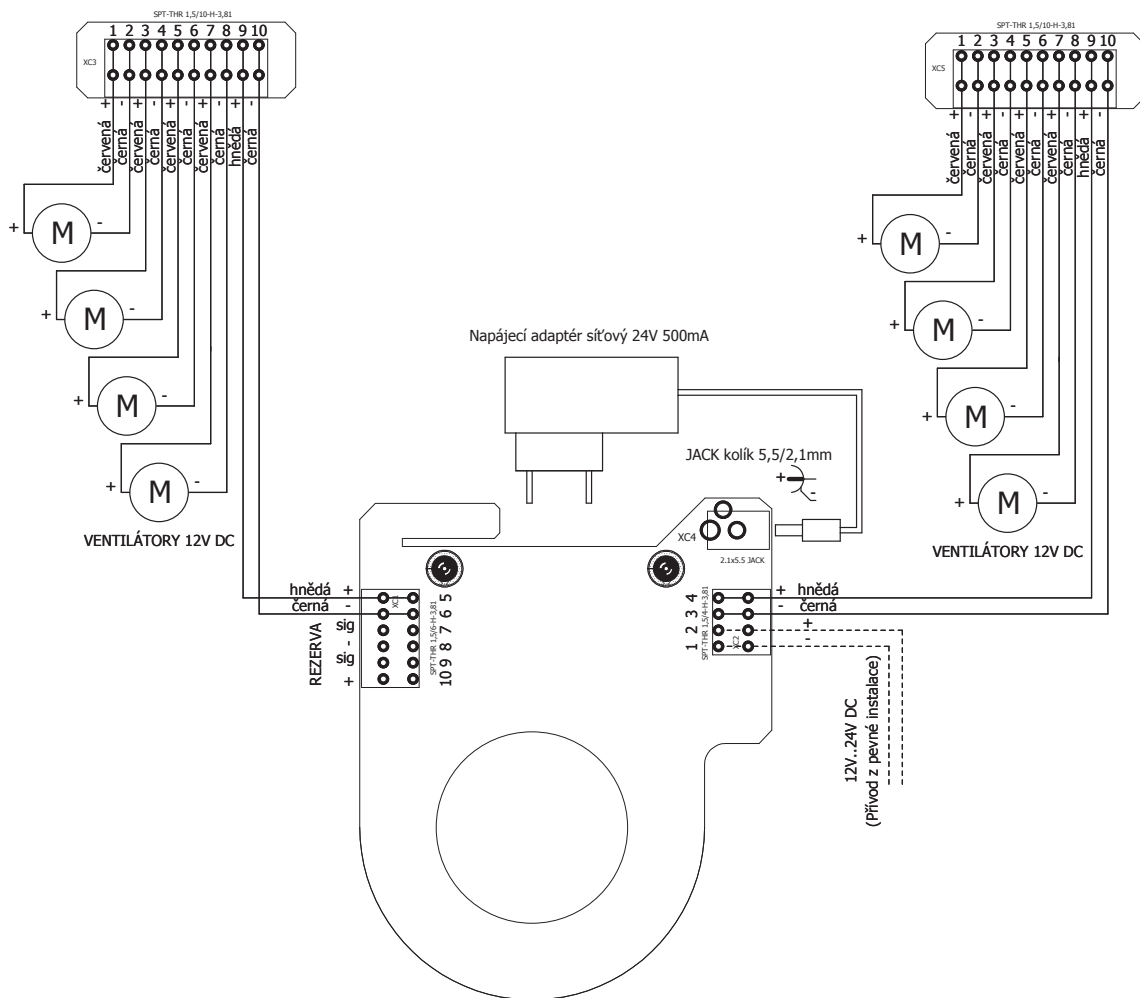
SPT-THR 1,5/10-H-3,81
XC3
1 2 3 4 5 6 7 8 9 10
+ - + - + - + - + -
červená černá červená černá červená černá červená černá hnědá černá

+ M -
+ M -
+ M -
+ M -

VENTILÁTORY 12V DC

SPT-THR 1,5/10-H-3,81
XC5
1 2 3 4 5 6 7 8 9 10
+ - + - + - + - + -
červená černá červená černá červená černá červená černá hnědá černá

+ M -
+ M -
+ M -
+ M -

VENTILÁTORY 12V DC

Napájecí adaptér síťový 24V 500mA

JACK kolík 5,5/2,1mm
+
-

XC4
2.1x5.5 JACK

hnědá +
černá -
sig
-
sig
+
REZERVA
XC1
SPT-THR 1,5/6-H-3,81
10 9 8 7 6 5

+ hnědá
- černá
+
-
1 2 3 4
SPT-THR 1,5/4-H-3,81
XC2

12V..24V DC
(Přívod z pevné instalace)